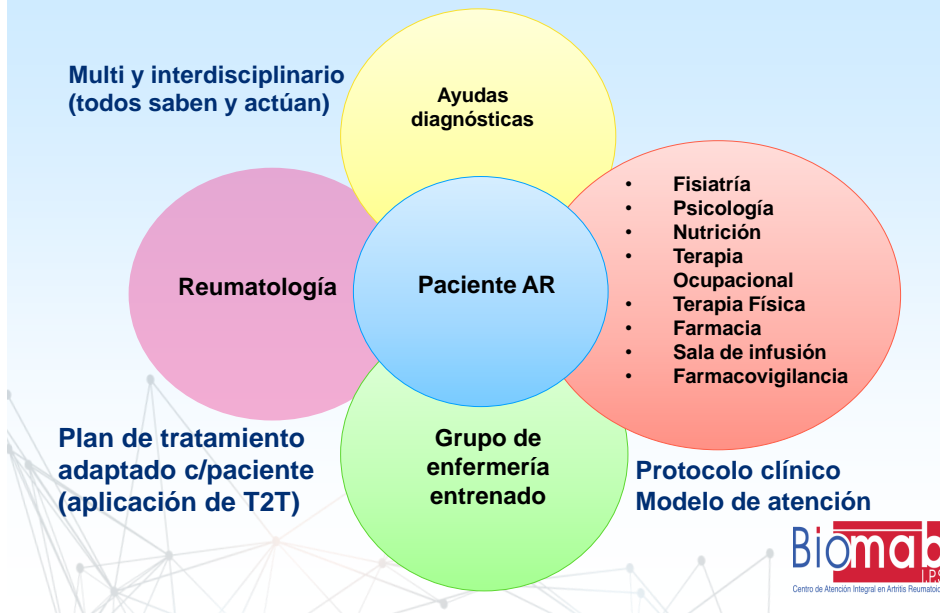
Multi y interdisciplinario (todos saben y actúan)

Ayudas diagnósticas

Reumatología

Paciente AR

- Fisiatría
- Psicología
- Nutrición
- Terapia Ocupacional
- Terapia Física
- Farmacia
- Sala de infusión
- Farmacovigilancia

Plan de tratamiento adaptado c/paciente (aplicación de T2T)

Grupo de enfermería entrenado

Protocolo clínico Modelo de atención

Biomab I.P.S

Centro de Atención Integral en Artritis Reumatoi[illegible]